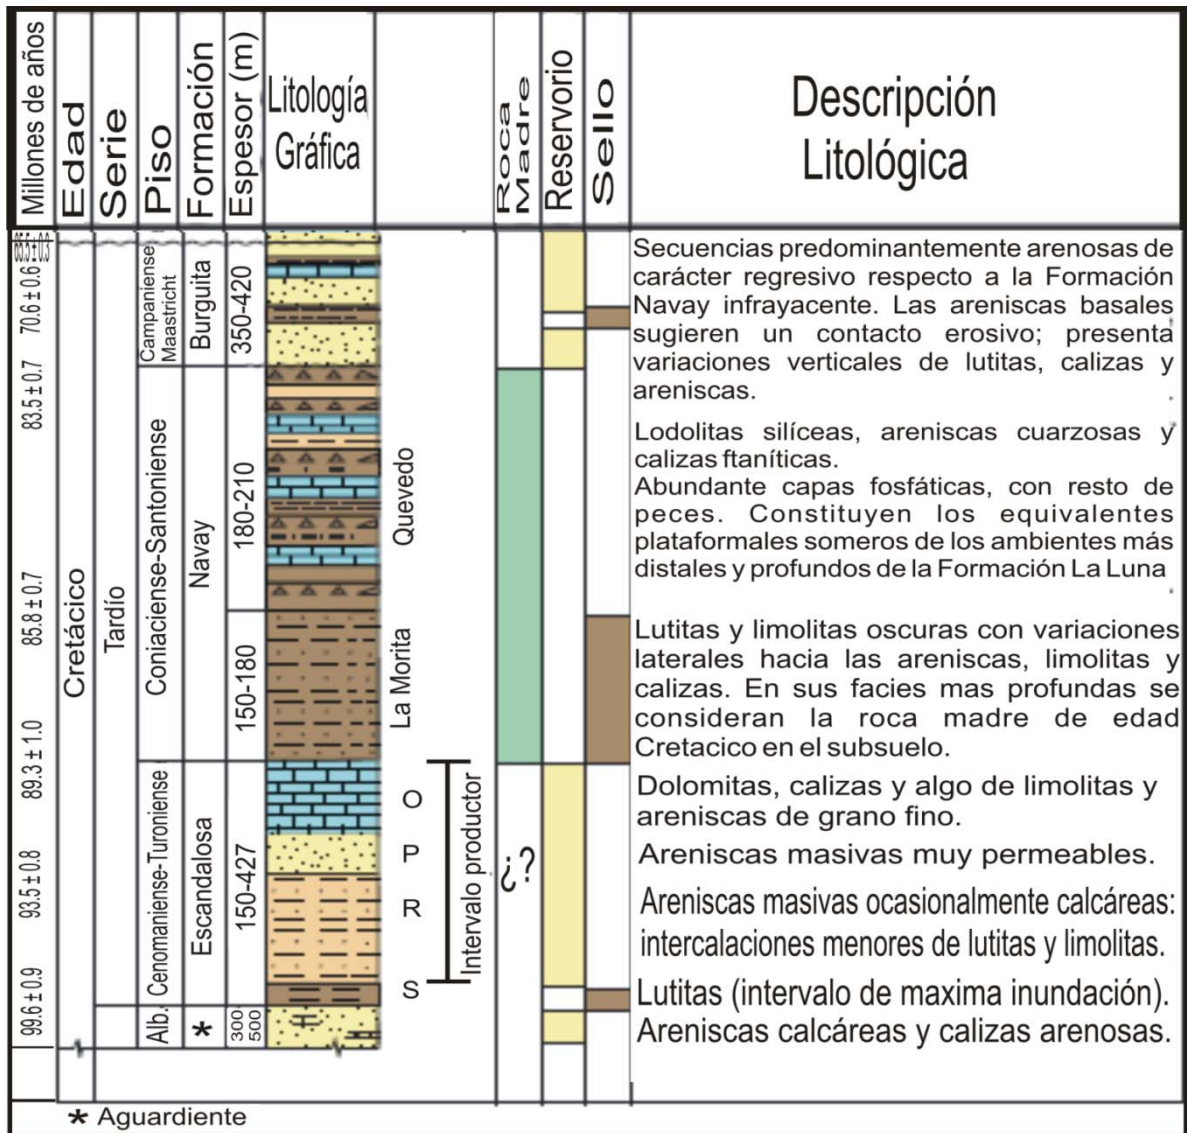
| Millones de años | Edad | Serie | Piso | Formación | Espesor (m) | Litología Gráfica | | Roca Madre | Reservorio | Sello | Descripción Litológica |
|---|---|---|---|---|---|---|---|---|---|---|---|
| 65.5±0.3 / 70.6 ± 0.6 | Cretácico | Tardío | Campaniense Maastricht | Burguita | 350-420 | | | | | | Secuencias predominantemente arenosas de carácter regresivo respecto a la Formación Navay infrayacente. Las areniscas basales sugieren un contacto erosivo; presenta variaciones verticales de lutitas, calizas y areniscas. |
| 83.5 ± 0.7 | | | Coniaciense-Santoniense | Navay | 180-210 | | Quevedo | | | | Lodolitas silíceas, areniscas cuarzosas y calizas ftaníticas. Abundante capas fosfáticas, con resto de peces. Constituyen los equivalentes plataformales someros de los ambientes más distales y profundos de la Formación La Luna |
| 85.8 ± 0.7 | | | | | 150-180 | | La Morita | | | | Lutitas y limolitas oscuras con variaciones laterales hacia las areniscas, limolitas y calizas. En sus facies mas profundas se consideran la roca madre de edad Cretacico en el subsuelo. |
| 89.3 ± 1.0 | | | Cenomaniense-Turoniense | Escandalosa | 150-427 | | O | ¿-? | | | Dolomitas, calizas y algo de limolitas y areniscas de grano fino. |
| 93.5 ± 0.8 | | | | | | | P | | | | Areniscas masivas muy permeables. |
| | | | | | | | R Intervalo productor | | | | Areniscas masivas ocasionalmente calcáreas: intercalaciones menores de lutitas y limolitas. |
| 99.6 ± 0.9 | | | | | | | S | | | | Lutitas (intervalo de maxima inundación). |
| | | | Alb. | * | 300 500 | | | | | | Areniscas calcáreas y calizas arenosas. |

* Aguardiente